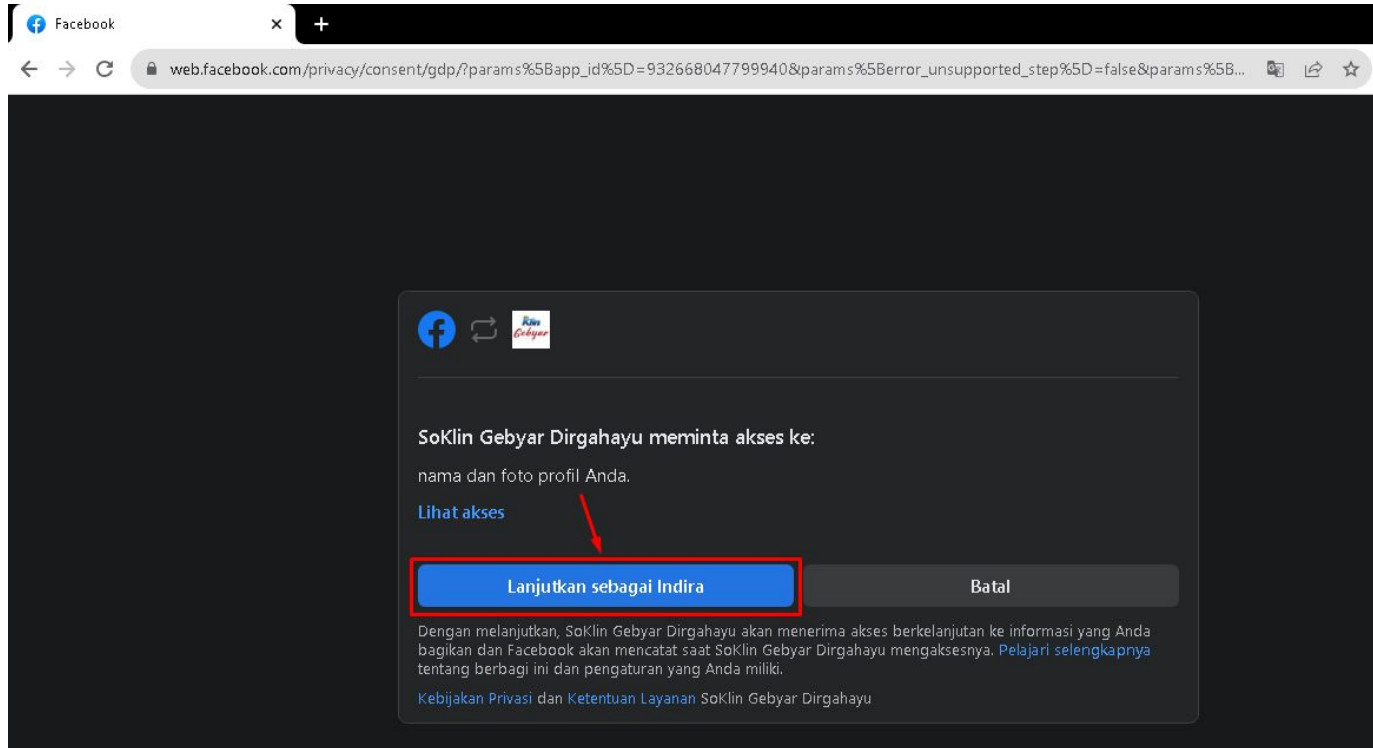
Facebook

web.facebook.com/privacy/consent/gdp/?params%5Bapp_id%5D=932668047799940&params%5Berror_unsupported_step%5D=false&params%5B...

Gebyar

SoKlin Gebyar Dirgahayu meminta akses ke:

nama dan foto profil Anda.

Lihat akses

Lanjutkan sebagai Indira

Batal

Dengan melanjutkan, SoKlin Gebyar Dirgahayu akan menerima akses berkelanjutan ke informasi yang Anda bagikan dan Facebook akan mencatat saat SoKlin Gebyar Dirgahayu mengaksesnya. Pelajari selengkapnya tentang berbagi ini dan pengaturan yang Anda miliki.

Kebijakan Privasi dan Ketentuan Layanan SoKlin Gebyar Dirgahayu